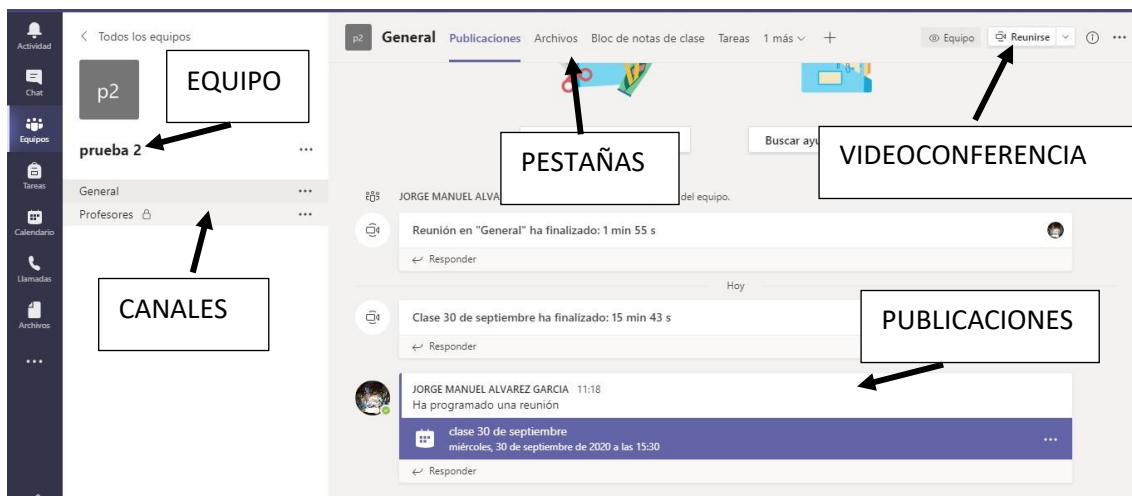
Actividad
Chat
Equipos
Tareas
Calendario
Llamadas
Archivos
...

< Todos los equipos
p2
EQUIPO
prueba 2 ...
General ...
Profesores ...
CANALES

p2 General Publicaciones Archivos Bloc de notas de clase Tareas 1 más + Equipo Reunirse

PESTAÑAS
Buscar ayu
VIDEOCONFERENCIA

JORGE MANUEL ALVA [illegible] del equipo.

Reunión en "General" ha finalizado: 1 min 55 s
Responder

Hoy

Clase 30 de septiembre ha finalizado: 15 min 43 s
Responder

PUBLICACIONES

JORGE MANUEL ALVAREZ GARCIA 11:18
Ha programado una reunión

clase 30 de septiembre
miércoles, 30 de septiembre de 2020 a las 15:30
...
Responder